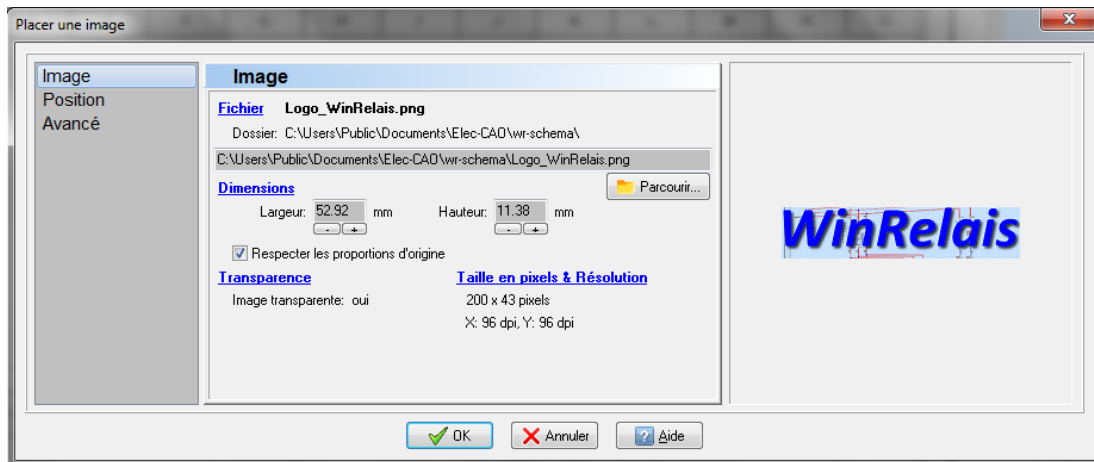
Placer une image

Image
Position
Avancé

Image

Fichier Logo_WinRelais.png

Dossier: C:\Users\Public\Documents\Elec-CAO\wr-schema\

C:\Users\Public\Documents\Elec-CAO\wr-schema\Logo_WinRelais.png

Dimensions

Parcourir...

Largeur: 52.92 mm

Hauteur: 11.38 mm

- +

- +

Respecter les proportions d'origine

Transparence

Image transparente: oui

Taille en pixels & Résolution

200 x 43 pixels

X: 96 dpi, Y: 96 dpi

WinRelais

OK

Annuler

Aide